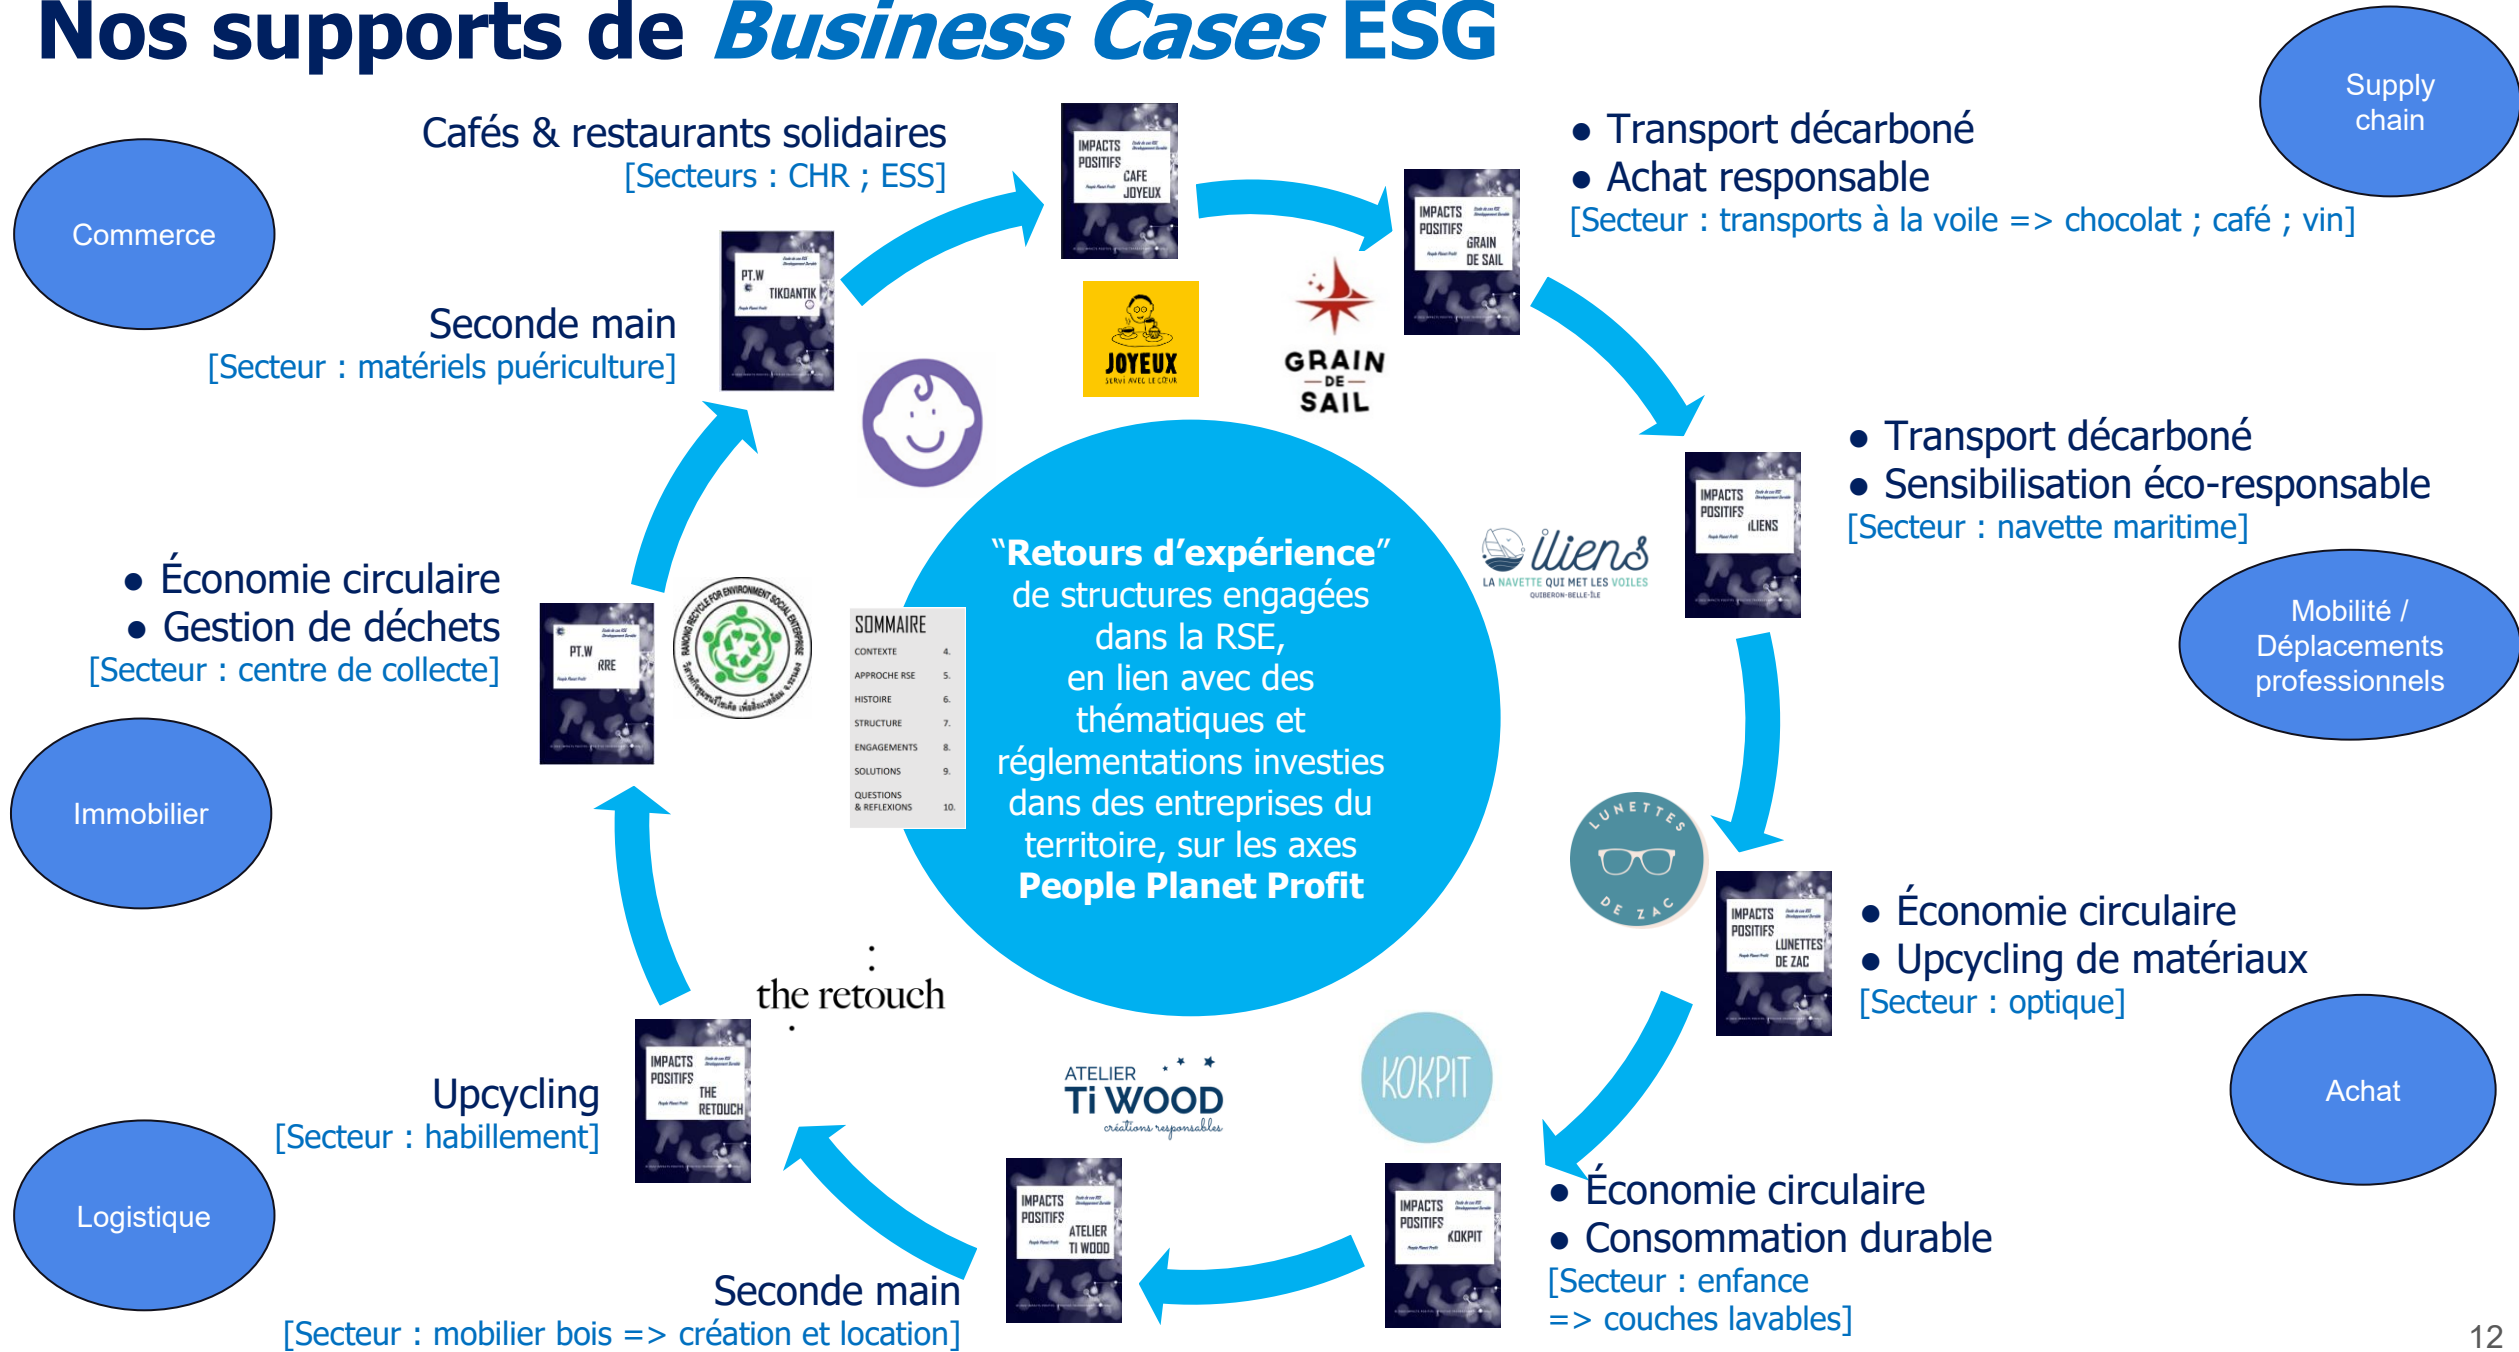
Nos supports de Business Cases ESG

Supply chain

Commerce

Cafés & restaurants solidaires
[Secteurs : CHR ; ESS]

IMPACTS POSITIFS CAFE JOYEUX

JOYEUX SERVI AVEC LE CŒUR

• Transport décarboné
• Achat responsable
[Secteur : transports à la voile => chocolat ; café ; vin]

IMPACTS POSITIFS GRAIN DE SAIL

GRAIN DE SAIL

Seconde main
[Secteur : matériels puériculture]

PT.W TIKOANTIK

• Transport décarboné
• Sensibilisation éco-responsable
[Secteur : navette maritime]

IMPACTS POSITIFS LIENS

liens LA NAVETTE QUI MET LES VOILES QUIBERON-BELLE-ÎLE

Mobilité / Déplacements professionnels

• Économie circulaire
• Gestion de déchets
[Secteur : centre de collecte]

PT.W RRE

SOMMAIRE
CONTEXTE 4.
APPROCHE RSE 5.
HISTOIRE 6.
STRUCTURE 7.
ENGAGEMENTS 8.
SOLUTIONS 9.
QUESTIONS & REFLEXIONS 10.

"Retours d'expérience" de structures engagées dans la RSE, en lien avec des thématiques et réglementations investies dans des entreprises du territoire, sur les axes People Planet Profit

Immobilier

LUNETTES DE ZAC

IMPACTS POSITIFS LUNETTES DE ZAC

• Économie circulaire
• Upcycling de matériaux
[Secteur : optique]

Achat

the retouch

Upcycling
[Secteur : habillement]

IMPACTS POSITIFS THE RETOUCH

ATELIER Ti WOOD créations responsables

KOKPIT

Logistique

IMPACTS POSITIFS ATELIER TI WOOD

IMPACTS POSITIFS KOKPIT

• Économie circulaire
• Consommation durable
[Secteur : enfance => couches lavables]

Seconde main
[Secteur : mobilier bois => création et location]

12